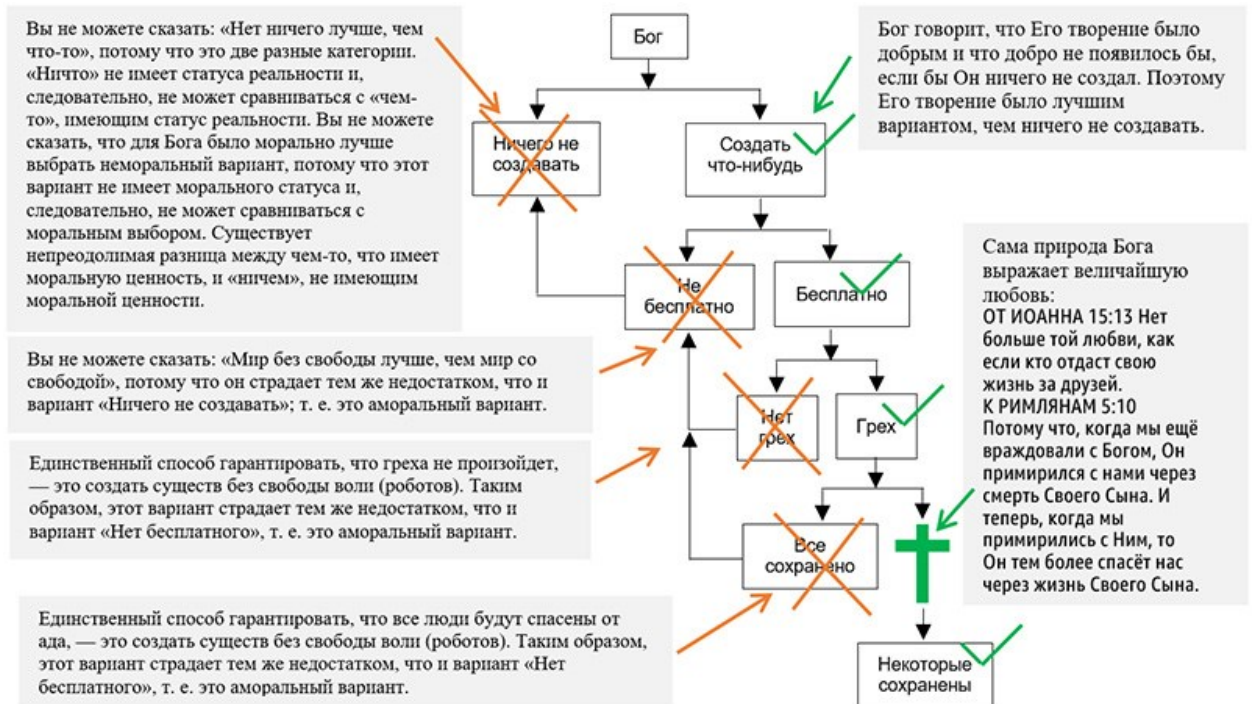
Вы не можете сказать: «Нет ничего лучше, чем что-то», потому что это две разные категории. «Ничто» не имеет статуса реальности и, следовательно, не может сравниваться с «чем-то», имеющим статус реальности. Вы не можете сказать, что для Бога было морально лучше выбрать неморальный вариант, потому что этот вариант не имеет морального статуса и, следовательно, не может сравниваться с моральным выбором. Существует непреодолимая разница между чем-то, что имеет моральную ценность, и «ничем», не имеющим моральной ценности.

Бог

Ничего не создавать

Создать что-нибудь

Бог говорит, что Его творение было добрым и что добро не появилось бы, если бы Он ничего не создал. Поэтому Его творение было лучшим вариантом, чем ничего не создавать.

Не бесплатно

Бесплатно

Сама природа Бога выражает величайшую любовь:
ОТ ИОАННА 15:13 Нет больше той любви, как если кто отдаст свою жизнь за друзей.
К РИМЛЯНАМ 5:10 Потому что, когда мы ещё враждовали с Богом, Он примирился с нами через смерть Своего Сына. И теперь, когда мы примирились с Ним, то Он тем более спасёт нас через жизнь Своего Сына.

Вы не можете сказать: «Мир без свободы лучше, чем мир со свободой», потому что он страдает тем же недостатком, что и вариант «Ничего не создавать»; т. е. это аморальный вариант.

Нет грех

Грех

Единственный способ гарантировать, что греха не произойдет, — это создать существ без свободы воли (роботов). Таким образом, этот вариант страдает тем же недостатком, что и вариант «Нет бесплатного», т. е. это аморальный вариант.

Все сохранено

Единственный способ гарантировать, что все люди будут спасены от ада, — это создать существ без свободы воли (роботов). Таким образом, этот вариант страдает тем же недостатком, что и вариант «Нет бесплатного», т. е. это аморальный вариант.

Некоторые сохранены